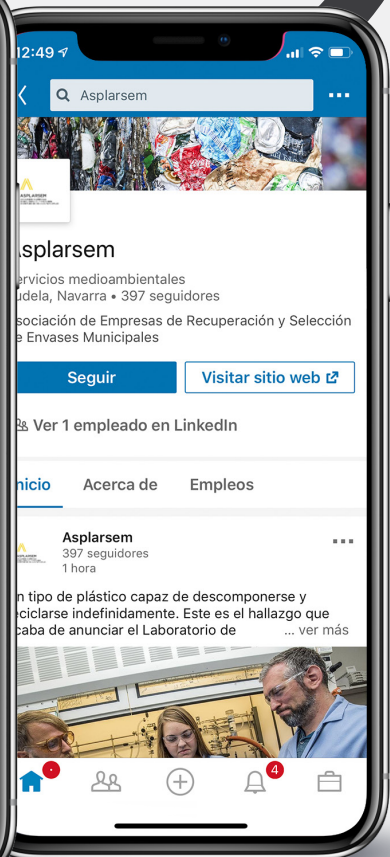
12:49

Asplarsem

ASPLARSEM

Asplarsem

ervicios medioambientales
udela, Navarra • 397 seguidores

sociación de Empresas de Recuperación y Selección e Envases Municipales

Seguir

Visitar sitio web

Ver 1 empleado en LinkedIn

nicio

Acerca de

Empleos

Asplarsem
397 seguidores
1 hora

n tipo de plástico capaz de descomponerse y eciclarse indefinidamente. Este es el hallazgo que caba de anunciar el Laboratorio de ... ver más

4